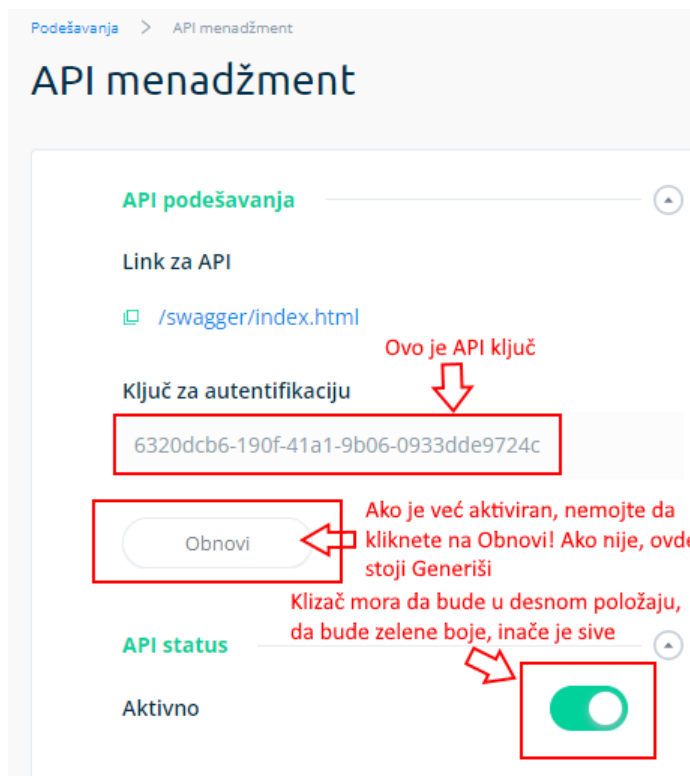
Podešavanja > API menadžment

API menadžment

API podešavanja

Link za API

/swagger/index.html

Ovo je API ključ

Ključ za autentifikaciju

6320dcb6-190f-41a1-9b06-0933dde9724c

Obnovi

Ako je već aktiviran, nemojte da kliknete na Obnovi! Ako nije, ovde stoji Generiši

Klizač mora da bude u desnom položaju, da bude zelene boje, inače je sive

API status

Aktivno